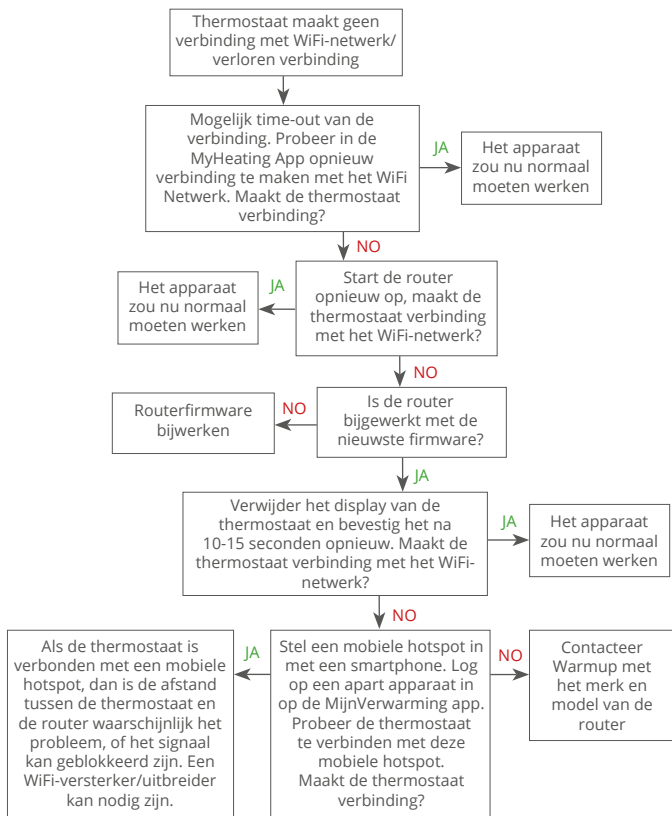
Thermostaat maakt geen verbinding met WiFi-netwerk/ verloren verbinding

Mogelijk time-out van de verbinding. Probeer in de MyHeating App opnieuw verbinding te maken met het WiFi Netwerk. Maakt de thermostaat verbinding?

JA

Het apparaat zou nu normaal moeten werken

NO

Start de router opnieuw op, maakt de thermostaat verbinding met het WiFi-netwerk?

JA

Het apparaat zou nu normaal moeten werken

NO

Is de router bijgewerkt met de nieuwste firmware?

NO

Routerfirmware bijwerken

JA

Verwijder het display van de thermostaat en bevestig het na 10-15 seconden opnieuw. Maakt de thermostaat verbinding met het WiFi-netwerk?

JA

Het apparaat zou nu normaal moeten werken

NO

Stel een mobiele hotspot in met een smartphone. Log op een apart apparaat in op de MijnVerwarming app. Probeer de thermostaat te verbinden met deze mobiele hotspot. Maakt de thermostaat verbinding?

JA

Als de thermostaat is verbonden met een mobiele hotspot, dan is de afstand tussen de thermostaat en de router waarschijnlijk het probleem, of het signaal kan geblokkeerd zijn. Een WiFi-versterker/uitbreider kan nodig zijn.

NO

Contacteer Warmup met het merk en model van de router